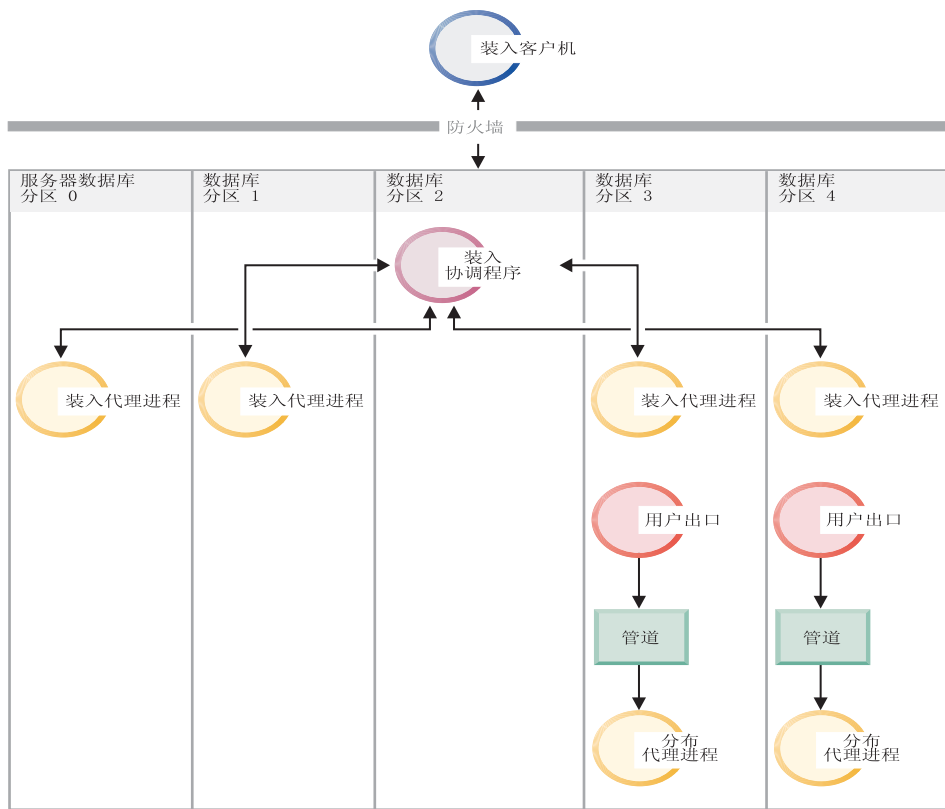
装入客户机

防火墙

服务器数据库
分区 0

数据库
分区 1

数据库
分区 2

数据库
分区 3

数据库
分区 4

装入
协调程序

装入代理进程

装入代理进程

装入代理进程

装入代理进程

用户出口

用户出口

管道

管道

分布
代理进程

分布
代理进程